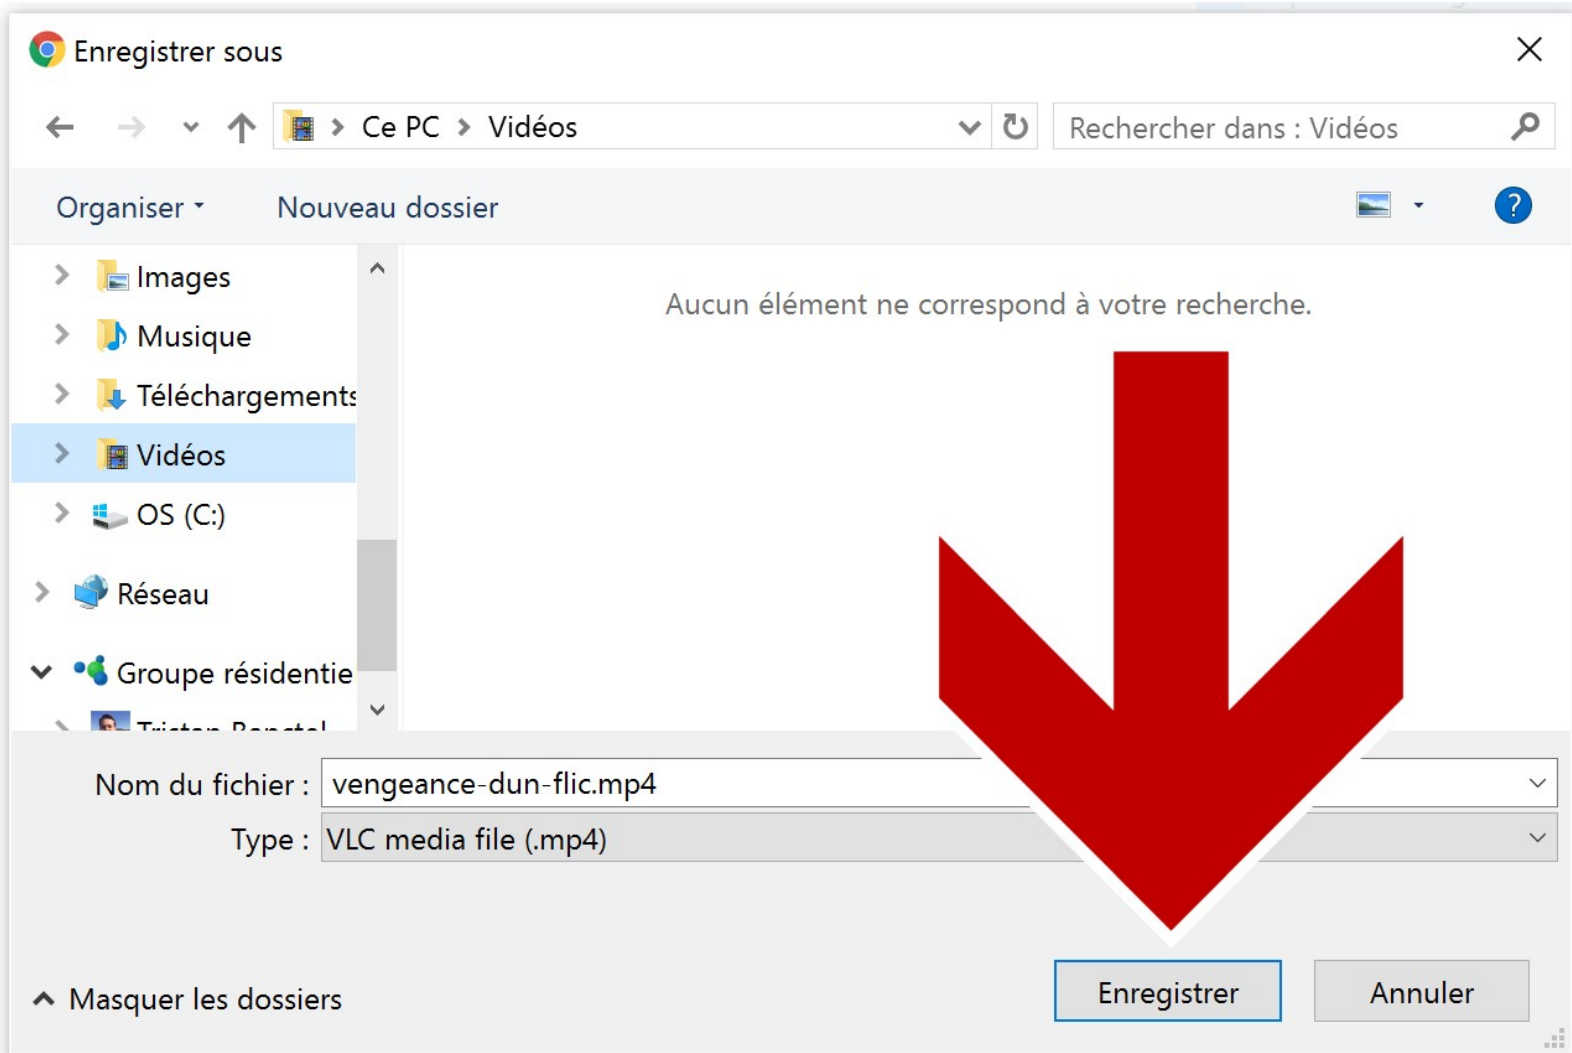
Enregistrer sous

Ce PC > Vidéos

Rechercher dans : Vidéos

Organiser

Nouveau dossier

Images

Musique

Téléchargements

Vidéos

OS (C:)

Réseau

Groupe résidentie

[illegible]

Aucun élément ne correspond à votre recherche.

Nom du fichier : vengeance-dun-flic.mp4

Type : VLC media file (.mp4)

Masquer les dossiers

Enregistrer

Annuler